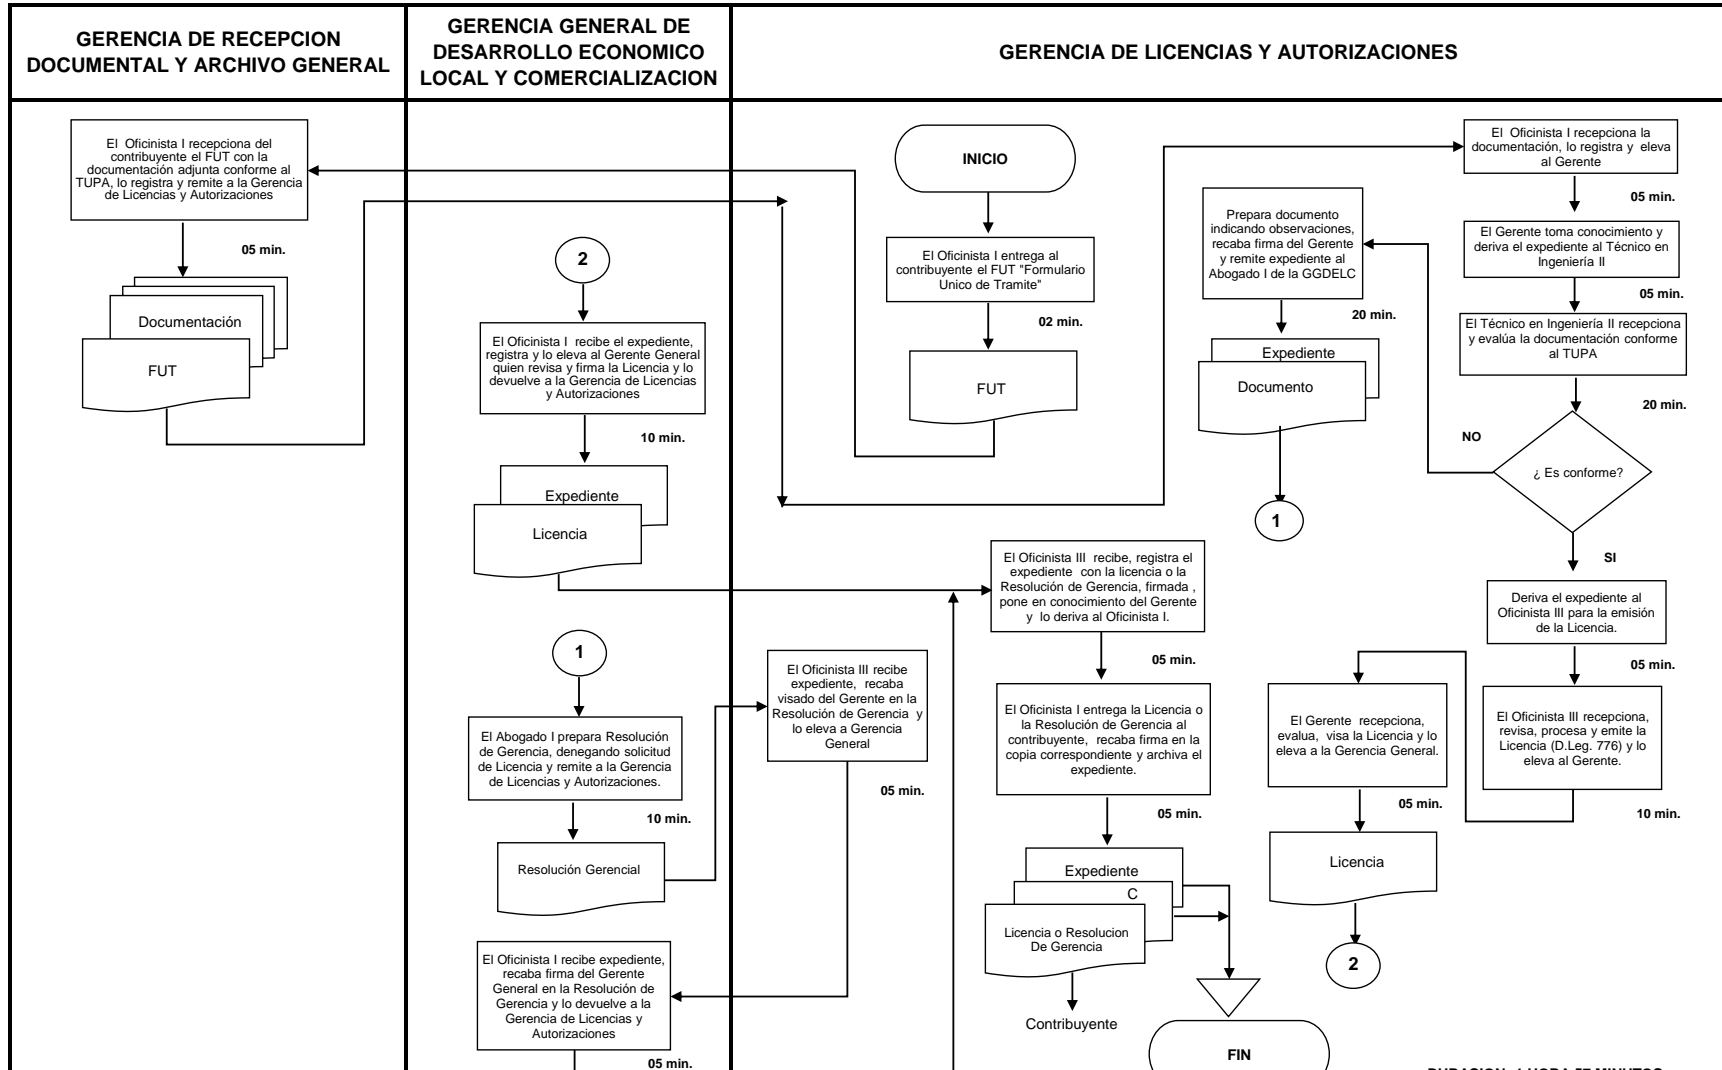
GERENCIA DE RECEPCION DOCUMENTAL Y ARCHIVO GENERAL

GERENCIA GENERAL DE DESARROLLO ECONOMICO LOCAL Y COMERCIALIZACION

GERENCIA DE LICENCIAS Y AUTORIZACIONES

El Oficinista I recepciona del contribuyente el FUT con la documentación adjunta conforme al TUPA, lo registra y remite a la Gerencia de Licencias y Autorizaciones

05 min.

Documentación

FUT

2

El Oficinista I recibe el expediente, registra y lo eleva al Gerente General quien revisa y firma la Licencia y lo devuelve a la Gerencia de Licencias y Autorizaciones

10 min.

Expediente

Licencia

1

El Abogado I prepara Resolución de Gerencia, denegando solicitud de Licencia y remite a la Gerencia de Licencias y Autorizaciones.

10 min.

Resolución Gerencial

El Oficinista III recibe expediente, recaba visado del Gerente en la Resolución de Gerencia y lo eleva a Gerencia General

05 min.

El Oficinista I recibe expediente, recaba firma del Gerente General en la Resolución de Gerencia y lo devuelve a la Gerencia de Licencias y Autorizaciones

05 min.

INICIO

El Oficinista I entrega al contribuyente el FUT "Formulario Unico de Tramite"

02 min.

FUT

Prepara documento indicando observaciones, recaba firma del Gerente y remite expediente al Abogado I de la GGDELC

20 min.

Expediente

Documento

1

El Oficinista I recepciona la documentación, lo registra y eleva al Gerente

05 min.

El Gerente toma conocimiento y deriva el expediente al Técnico en Ingeniería II

05 min.

El Técnico en Ingeniería II recepciona y evalúa la documentación conforme al TUPA

20 min.

NO

¿ Es conforme?

SI

El Oficinista III recibe, registra el expediente con la licencia o la Resolución de Gerencia, firmada , pone en conocimiento del Gerente y lo deriva al Oficinista I.

05 min.

El Oficinista I entrega la Licencia o la Resolución de Gerencia al contribuyente, recaba firma en la copia correspondiente y archiva el expediente.

05 min.

Expediente

C

Licencia o Resolucion De Gerencia

Contribuyente

FIN

Deriva el expediente al Oficinista III para la emisión de la Licencia.

05 min.

El Gerente recepciona, evalua, visa la Licencia y lo eleva a la Gerencia General.

05 min.

Licencia

2

El Oficinista III recepciona, revisa, procesa y emite la Licencia (D.Leg. 776) y lo eleva al Gerente.

10 min.

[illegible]